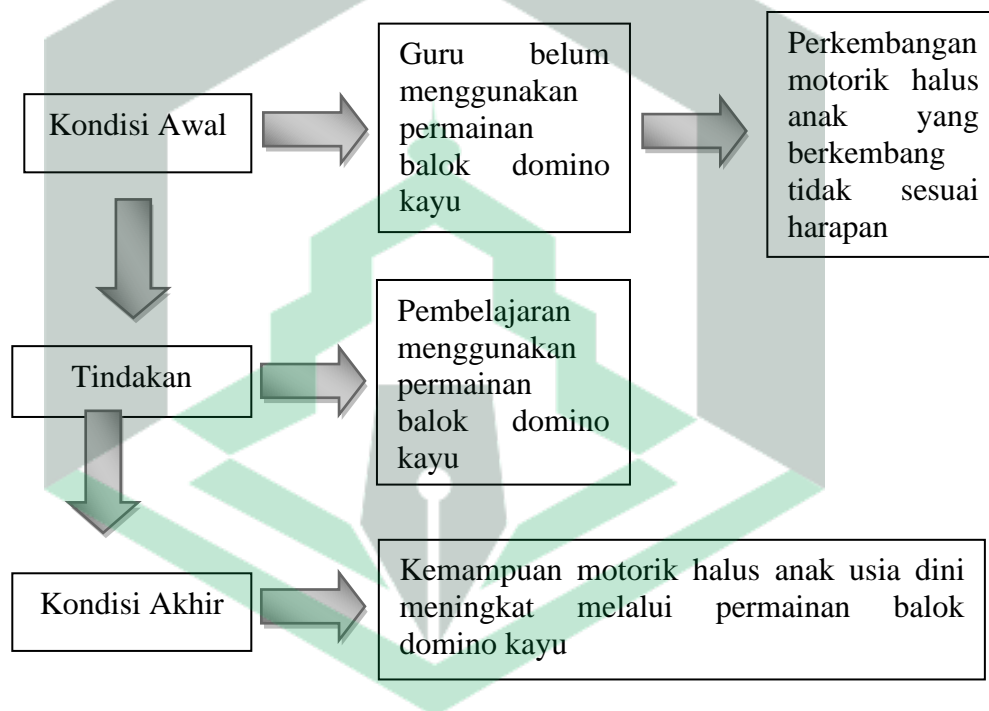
Kondisi Awal

Guru belum menggunakan permainan balok domino kayu

Perkembangan motorik halus anak yang berkembang tidak sesuai harapan

Tindakan

Pembelajaran menggunakan permainan balok domino kayu

Kondisi Akhir

Kemampuan motorik halus anak usia dini meningkat melalui permainan balok domino kayu